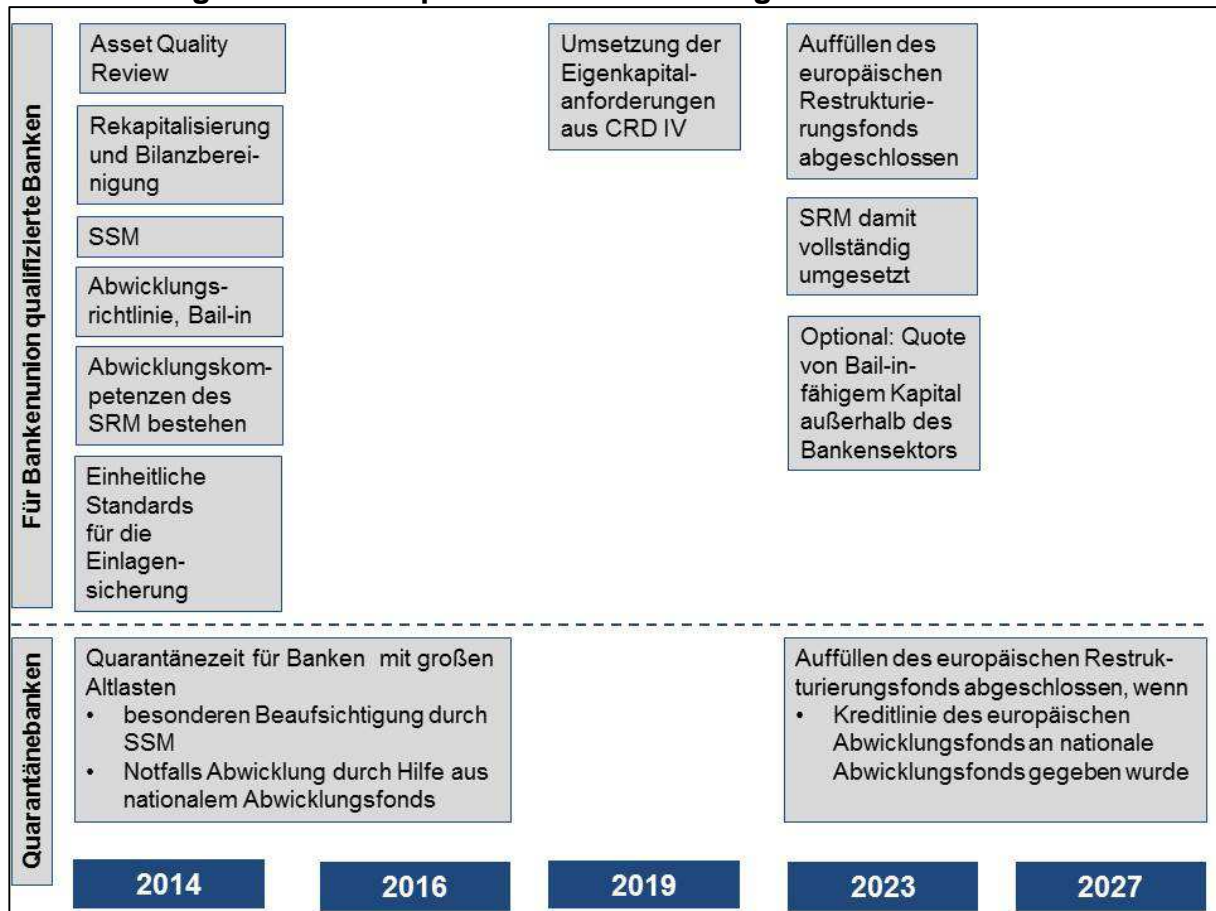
Für Bankenunion qualifizierte Banken

Asset Quality Review

Rekapitalisierung und Bilanzbereinigung

SSM

Abwicklungsrichtlinie, Bail-in

Abwicklungskompetenzen des SRM bestehen

Einheitliche Standards für die Einlagensicherung

Umsetzung der Eigenkapitalanforderungen aus CRD IV

Auffüllen des europäischen Restrukturierungsfonds abgeschlossen

SRM damit vollständig umgesetzt

Optional: Quote von Bail-in-fähigem Kapital außerhalb des Bankensektors

Quarantänebanken

Quarantänezeit für Banken mit großen Altlasten
• besonderen Beaufsichtigung durch SSM
• Notfalls Abwicklung durch Hilfe aus nationalem Abwicklungsfonds

Auffüllen des europäischen Restrukturierungsfonds abgeschlossen, wenn
• Kreditlinie des europäischen Abwicklungsfonds an nationale Abwicklungsfonds gegeben wurde

2014

2016

2019

2023

2027